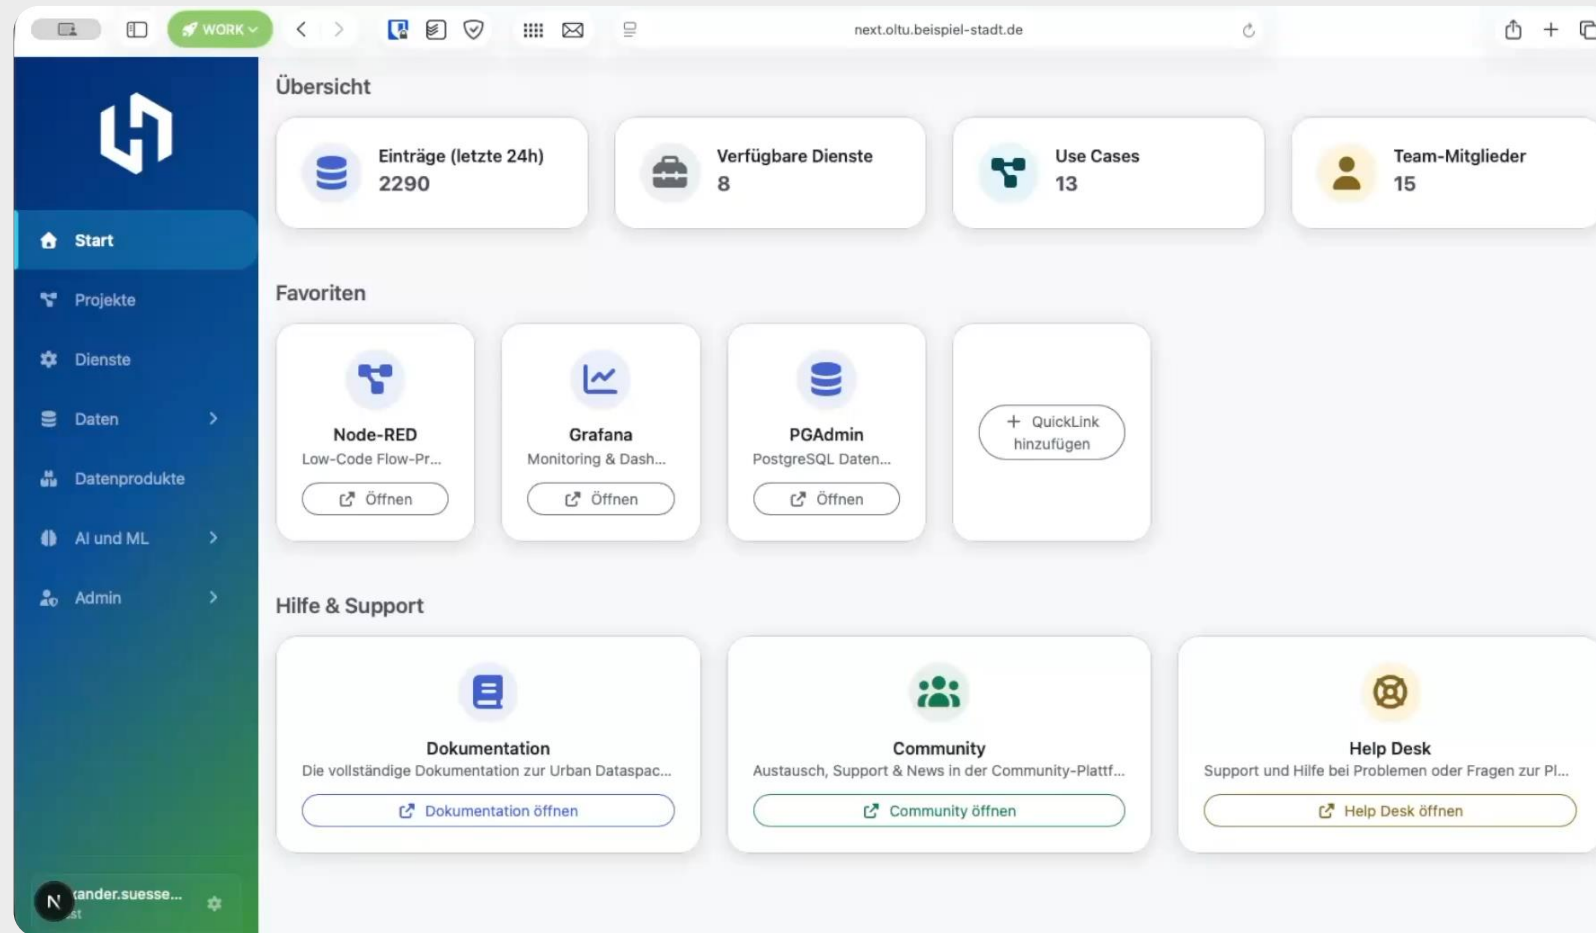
WORK

next.oltu.beispiel-stadt.de

Start
Projekte
Dienste
Daten
Datenprodukte
AI und ML
Admin

N
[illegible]ander.suesse...
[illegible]st

Übersicht

Einträge (letzte 24h)
2290

Verfügbare Dienste
8

Use Cases
13

Team-Mitglieder
15

Favoriten

Node-RED
Low-Code Flow-Pr...
Öffnen

Grafana
Monitoring & Dash...
Öffnen

PGAdmin
PostgreSQL Daten...
Öffnen

+ QuickLink hinzufügen

Hilfe & Support

Dokumentation
Die vollständige Dokumentation zur Urban Dataspac...
Dokumentation öffnen

Community
Austausch, Support & News in der Community-Plattf...
Community öffnen

Help Desk
Support und Hilfe bei Problemen oder Fragen zur Pl...
Help Desk öffnen